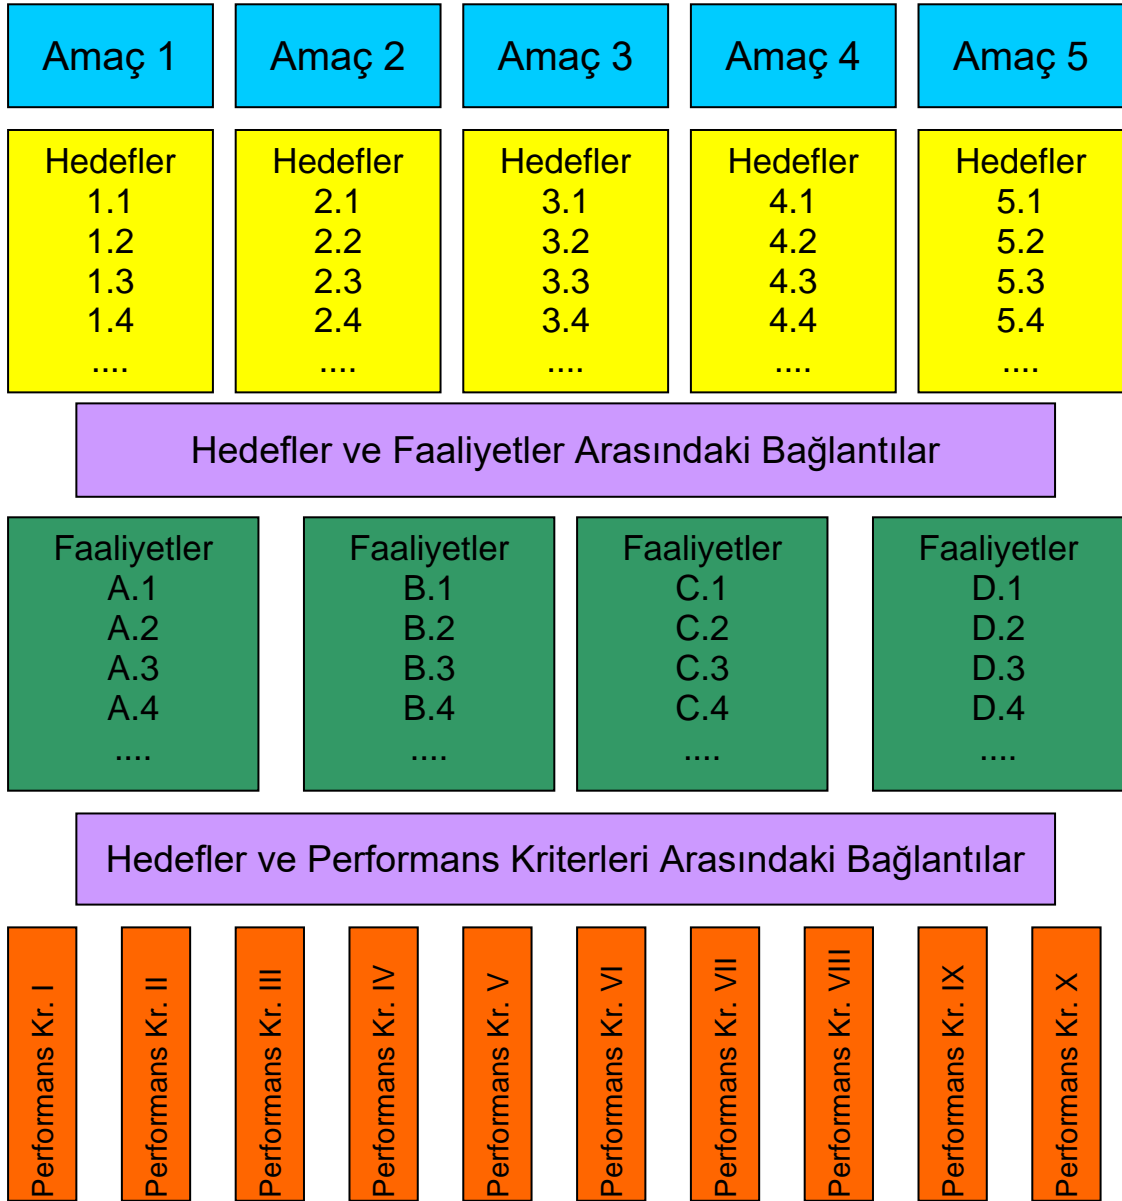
Amaç 1

Amaç 2

Amaç 3

Amaç 4

Amaç 5

Hedefler
1.1
1.2
1.3
1.4
....

Hedefler
2.1
2.2
2.3
2.4
....

Hedefler
3.1
3.2
3.3
3.4
....

Hedefler
4.1
4.2
4.3
4.4
....

Hedefler
5.1
5.2
5.3
5.4
....

Hedefler ve Faaliyetler Arasındaki Bağlantılar

Faaliyetler
A.1
A.2
A.3
A.4
....

Faaliyetler
B.1
B.2
B.3
B.4
....

Faaliyetler
C.1
C.2
C.3
C.4
....

Faaliyetler
D.1
D.2
D.3
D.4
....

Hedefler ve Performans Kriterleri Arasındaki Bağlantılar

Performans Kr. I

Performans Kr. II

Performans Kr. III

Performans Kr. IV

Performans Kr. V

Performans Kr. VI

Performans Kr. VII

Performans Kr. VIII

Performans Kr. IX

Performans Kr. X